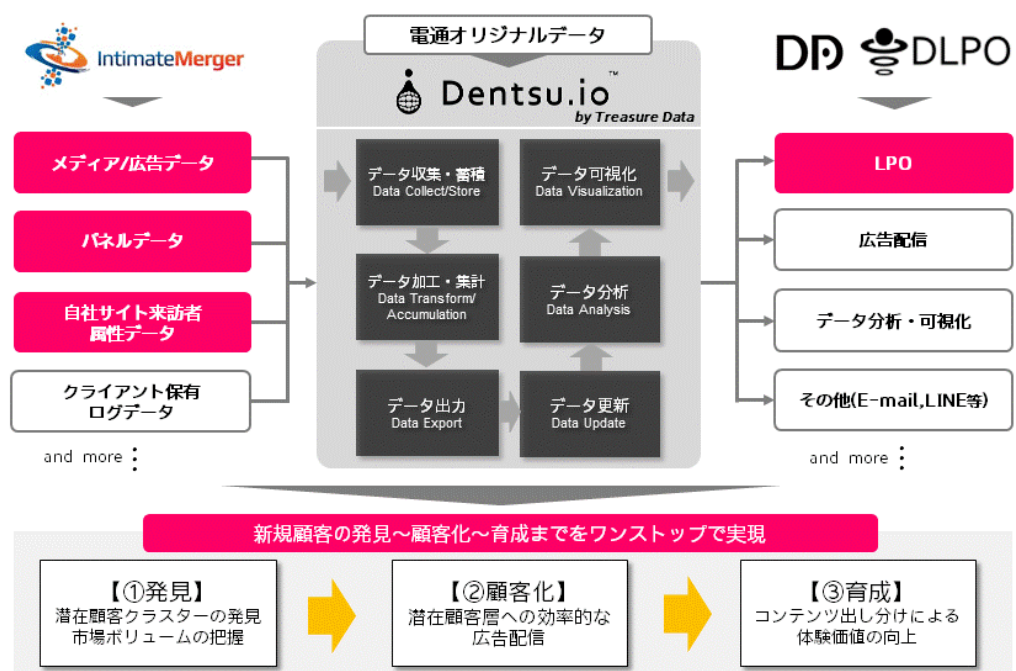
IntimateMerger

メディア/広告データ

パネルデータ

自社サイト来訪者属性データ

クライアント保有ログデータ

and more

電通オリジナルデータ

Dentsu.io™
by Treasure Data

データ収集・蓄積
Data Collect/Store

データ可視化
Data Visualization

データ加工・集計
Data Transform/ Accumulation

データ分析
Data Analysis

データ出力
Data Export

データ更新
Data Update

DD DLPO

LPO

広告配信

データ分析・可視化

その他(E-mail,LINE等)

and more

新規顧客の発見～顧客化～育成までをワンストップで実現

【①発見】
潜在顧客クラスターの発見
市場ボリュームの把握

【②顧客化】
潜在顧客層への効率的な
広告配信

【③育成】
コンテンツ出し分けによる
体験価値の向上